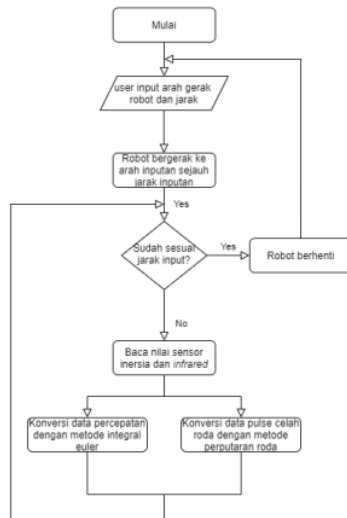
Mulai

user input arah gerak robot dan jarak

Robot bergerak ke arah inputan sejauh jarak inputan

Yes

Sudah sesuai jarak input?

Yes

Robot berhenti

No

Baca nilai sensor inersia dan *infrared*

Konversi data percepatan dengan metode integral euler

Konversi data pulse celah roda dengan metode perputaran roda